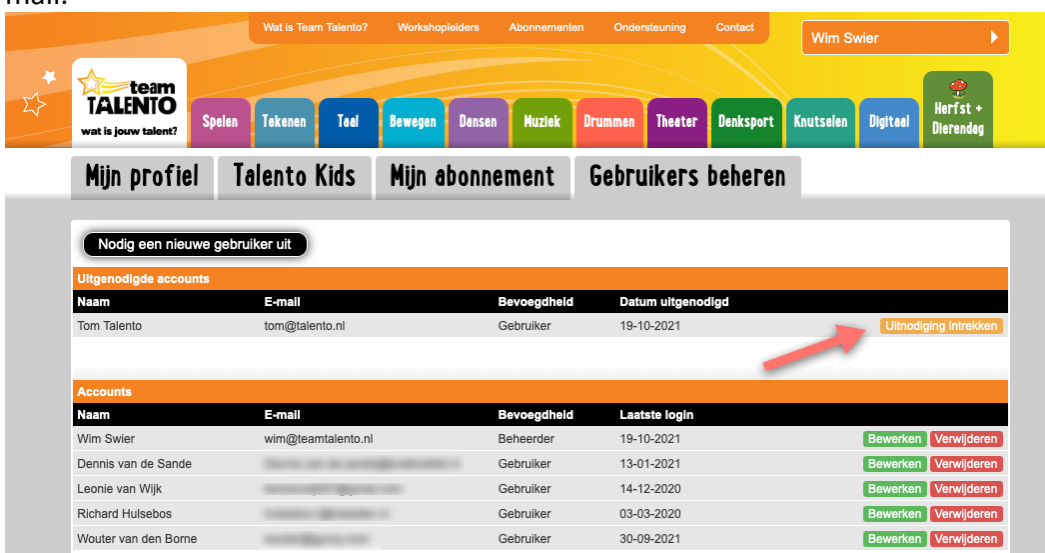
mail.

Wat is Team Talento? Workshopleiders Abonnementen Ondersteuning Contact

Wim Swier

team TALENTO wat is jouw talent?

Spelen Tekenen Taal Bewegen Dansen Muziek Drummen Theater Denksport Knutselen Digitaal Herfst + Dierendag

Mijn profiel Talento Kids Mijn abonnement Gebruikers beheren

Nodig een nieuwe gebruiker uit

Uitgenodigde accounts

| Naam | E-mail | Bevoegdheid | Datum uitgenodigd | |
|---|---|---|---|---|
| Tom Talento | tom@talento.nl | Gebruiker | 19-10-2021 | Uitnodiging intrekken |

Accounts

| Naam | E-mail | Bevoegdheid | Laatste login | |
|---|---|---|---|---|
| Wim Swier | wim@teamtalento.nl | Beheerder | 19-10-2021 | Bewerken Verwijderen |
| Dennis van de Sande | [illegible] | Gebruiker | 13-01-2021 | Bewerken Verwijderen |
| Leonie van Wijk | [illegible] | Gebruiker | 14-12-2020 | Bewerken Verwijderen |
| Richard Hulsebos | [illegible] | Gebruiker | 03-03-2020 | Bewerken Verwijderen |
| Wouter van den Borne | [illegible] | Gebruiker | 30-09-2021 | Bewerken Verwijderen |